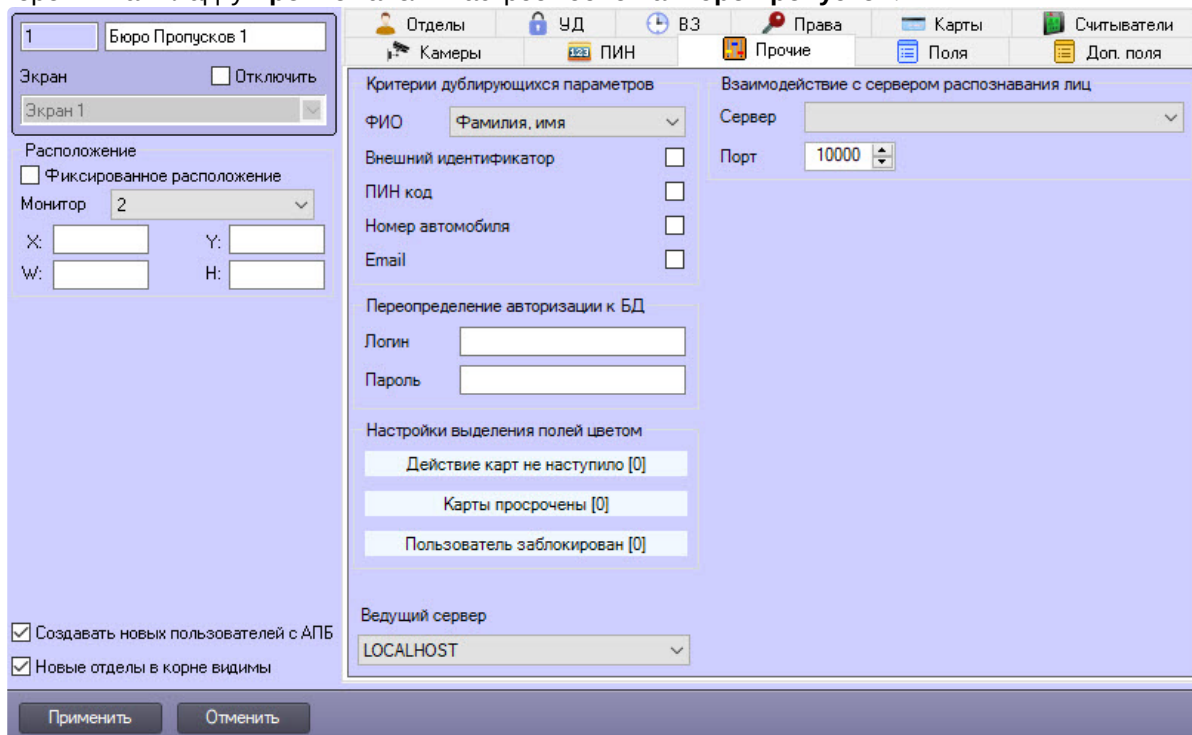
1 Бюро Пропусков 1

Экран Отключить

Экран 1

Расположение

Фиксированное расположение

Монитор 2

X: Y:

W: H:

Создавать новых пользователей с АПБ

Новые отделы в корне видимы

Отделы УД ВЗ Права Карты Считыватели

Камеры ПИН Прочие Поля Доп. поля

Критерии дублирующихся параметров

ФИО Фамилия, имя

Внешний идентификатор

ПИН код

Номер автомобиля

Email

Переопределение авторизации к БД

Логин

Пароль

Настройки выделения полей цветом

Действие карт не наступило [0]

Карты просрочены [0]

Пользователь заблокирован [0]

Ведущий сервер

LOCALHOST

Взаимодействие с сервером распознавания лиц

Сервер

Порт 10000

Применить Отменить